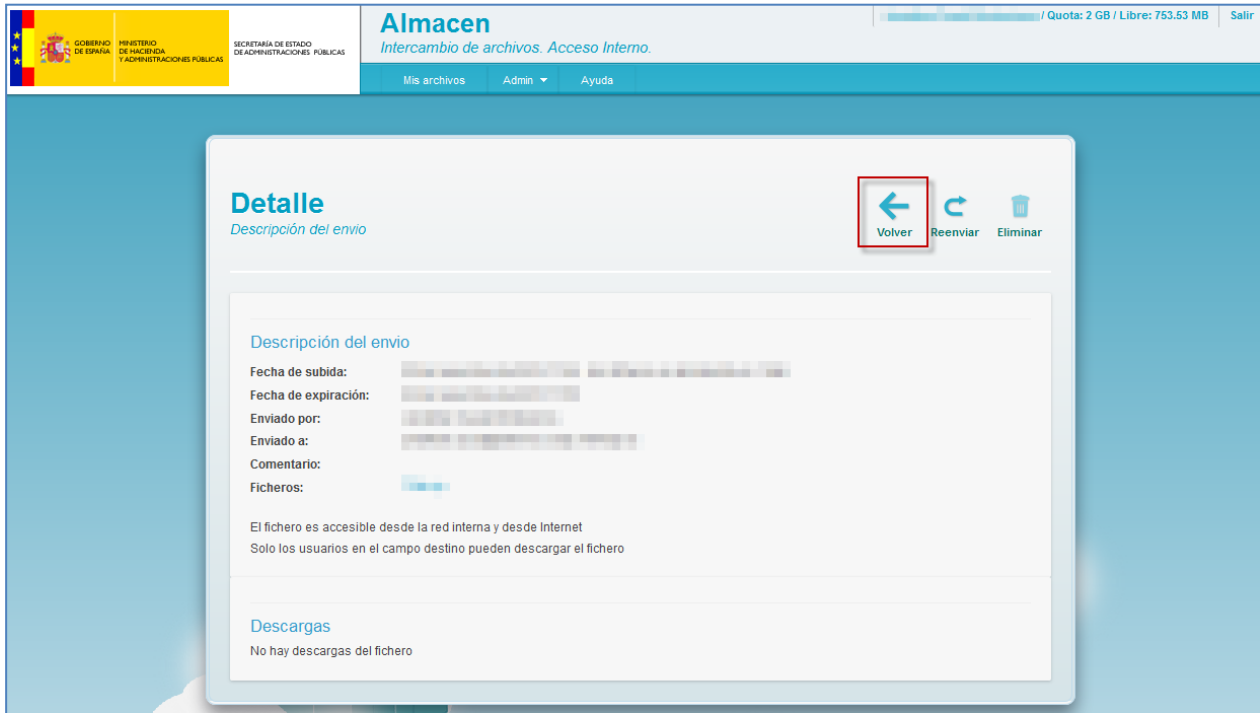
GOBIERNO DE ESPAÑA MINISTERIO DE HACIENDA Y ADMINISTRACIONES PÚBLICAS SECRETARÍA DE ESTADO DE ADMINISTRACIONES PÚBLICAS

Almacen
Intercambio de archivos. Acceso Interno.

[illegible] / Quota: 2 GB / Libre: 753.53 MB Salir

Mis archivos Admin Ayuda

Detalle
Descripción del envio

Volver Reenviar Eliminar

Descripción del envio

Fecha de subida: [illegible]
Fecha de expiración: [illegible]
Enviado por: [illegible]
Enviado a: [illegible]
Comentario:
Ficheros: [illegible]

El fichero es accesible desde la red interna y desde Internet
Solo los usuarios en el campo destino pueden descargar el fichero

Descargas
No hay descargas del fichero